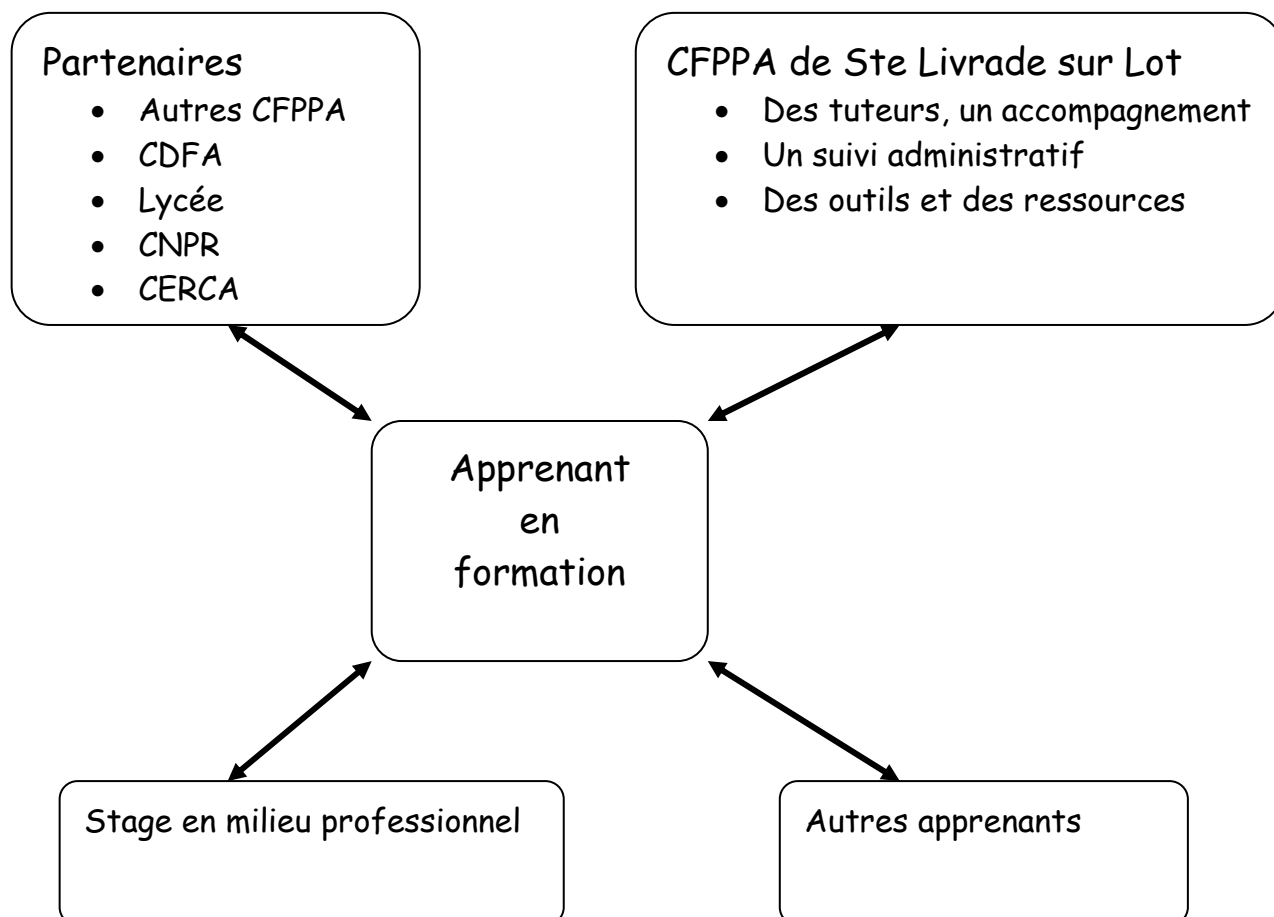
Partenaires

- Autres CFPPA
- CDFA
- Lycée
- CNPR
- CERCA

CFPPA de Ste Livrade sur Lot

- Des tuteurs, un accompagnement
- Un suivi administratif
- Des outils et des ressources

Apprenant en formation

Stage en milieu professionnel

Autres apprenants